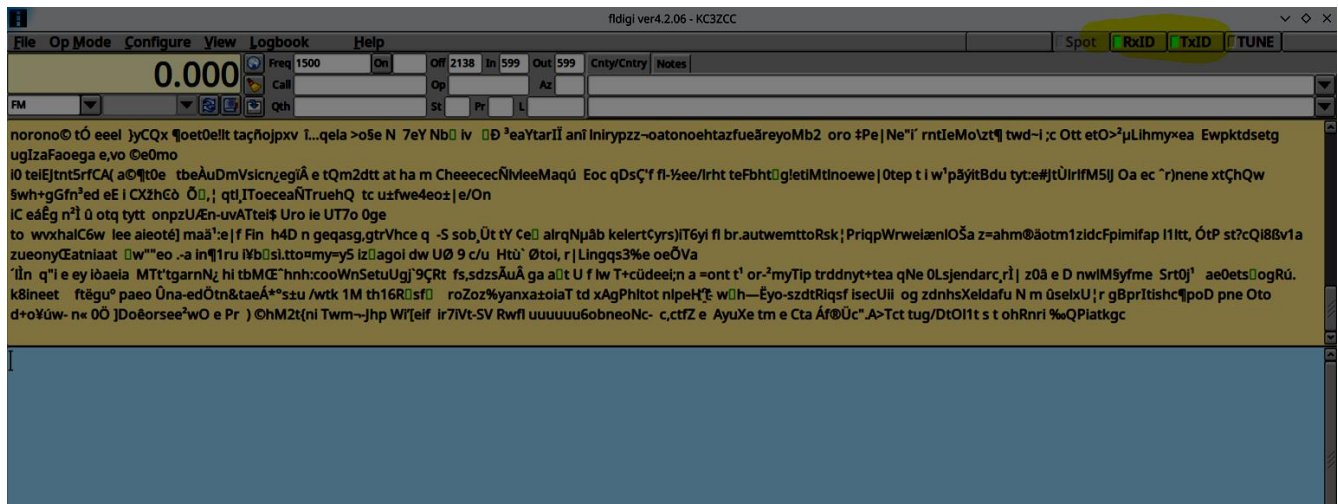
fldigi ver4.2.06 - KC3ZCC

File Op Mode Configure View Logbook Help

Spot RxID TxID TUNE

0.000

Freq 1500 On Off 2138 In 599 Out 599 Cnty/Cntry Notes

Call Op Az

FM Qth St Pr L

norono© tÓ eeel }yCQx ¶oet0e!lt taçñojpxv î...qela >o§e N 7eY Nb iv Ð ³eaYtarIÎ anî Inirypzz¬oatonoehtazfueãreyoMb2 oro ‡Pe|Ne"i´ rntIeMo\zt¶ twd~i ;c Ott etO>²µLihmy×ea Ewpktdsetg ugIzaFaoega e,vo ©e0mo
i0 teiEjtnt5rfCA( a©¶t0e tbeÀuDmVsicn¿egiÂ e tQm2dtt at ha m CheeececÑlvleeMaqú Eoc qDsÇ'f fl-½ee/lrht teFbht g!etiMtlnoewe|0tep t i w¹pãÿitBdu tyt:e#jtÜlrlfM5lJ Oa ec ^r)nene xtÇhQw §wh+gGfn³ed eE i CXžhCò Õ ,¦ qtl,IToeceaÑTruehQ tc u±fwe4eo±|e/On
iC eáÊg n²Ì û otq tytt onpzUÆn-uvATtei$ Uro ie UT7o 0ge
to wvxhalC6w lee aieoté] maä¹:e|f Fin h4D n geqasg,gtrVhce q -S sob¸Üt tY Ce alrqNµâb kelert¢yrs)lT6yi fl br.autwemttoRsk¦PriqpWrweiænlOŠa z=ahm®äotm1zidcFpimifap I1ltt, ÓtP st?cQi8ßv1a zueonyŒatniaat w""eo .-a in¶1ru ¥b si.tto¤my=y5 iz agoi dw UØ 9 c/u Htù` Øtoi, r|Lingqs3%e oeÕVa
´Ìln q"i e ey iòaeia MTt'tgarnN¿ hi tbMŒ¨hnh:cooWnSetuUgj`9ÇRt fs,sdzsÃuÂ ga a t U f lw T+cüdeei;n a =ont t¹ or-²myTip trddnyt+tea qNe 0Lsjendarc,rÌ| z0ã e D nwlM§yfme Srt0j¹ ae0ets ogRú. k8ineet ftëgu° paeo Ûna-edÖtn&taeÁ*°s±u /wtk 1M th16R sf roZoz%yanxa±oiaT td xAgPhltot nlpeH t- w h—Ëyo-szdtRiqsf isecUii og zdnhsXeldafu N m ûselxU¦r gBprItishc¶poD pne Oto d+o¥úw- n« 0Õ ]Doêorsee²wO e Pr ) ©hM2t{ni Twm¬-Jhp Wl'[eif ir7iVt-SV Rwfl uuuuuu6obneoNc- c,ctfZ e AyuXe tm e Cta Áf®Üc".A>Tct tug/DtOl1t s t ohRnri ‰QPiatkgc